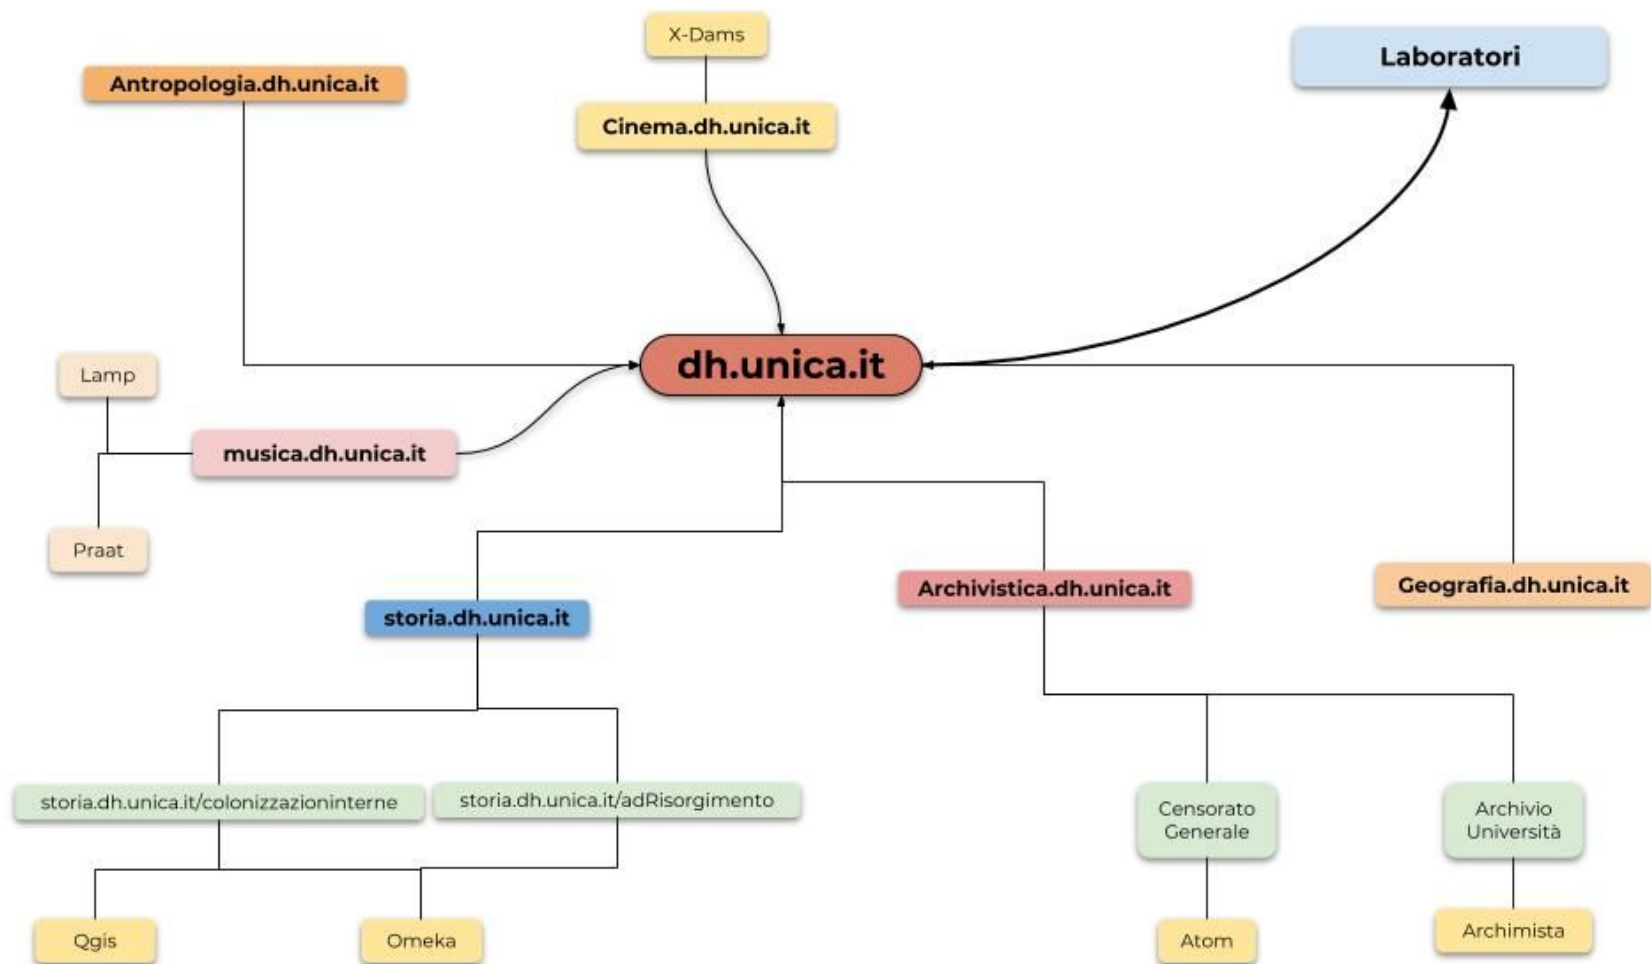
X-Dams

Laboratori

Antropologia.dh.unica.it

Cinema.dh.unica.it

dh.unica.it

Lamp

musica.dh.unica.it

Praat

storia.dh.unica.it

Archivistica.dh.unica.it

Geografia.dh.unica.it

storia.dh.unica.it/colonizzazioninterne

storia.dh.unica.it/adRisorgimento

Censorato Generale

Archivio Università

Qgis

Omeka

Atom

Archimista